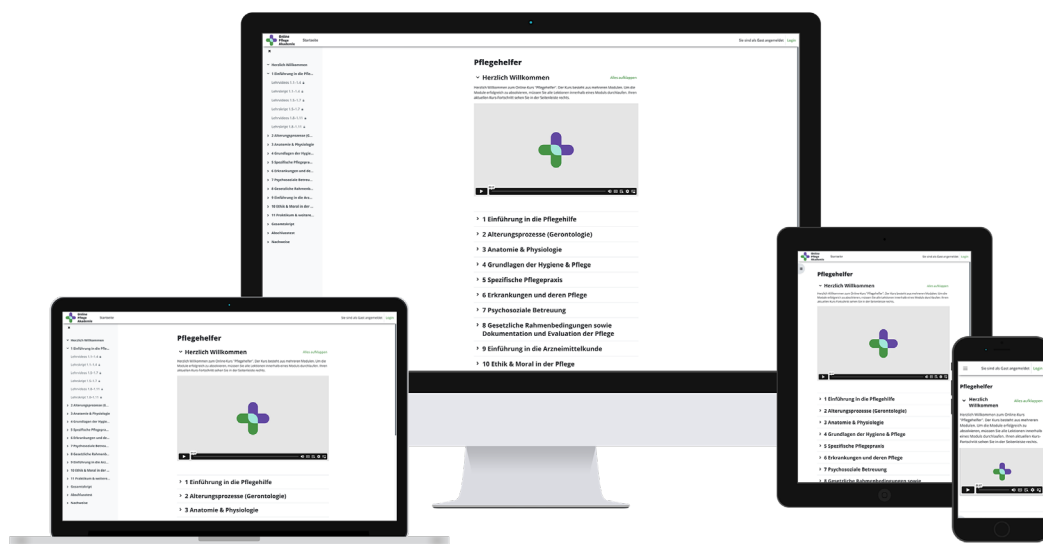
Online Pflege Akademie Startseite

Sie sind als Gast angemeldet Login

Herzlich Willkommen
1 Einführung in die Pfle...
Lehreinheit 1.1-1.4
Lehreinheit 1.1-1.4
Lehreinheit 1.5-1.7
Lehreinheit 1.5-1.7
Lehreinheit 1.5-1.7
Lehreinheit 1.8-1.11
Lehreinheit 1.8-1.11
2 Alterungsprozesse (G...
3 Anatomie & Physiologie
4 Grundlagen der Hygie...
5 Spezifische Pflegepra...
6 Erkrankungen und de...
7 Psychosoziale Betreu...
8 Gesetzliche Rahmenb...
9 Einführung in die Arz...
10 Ethik & Moral in der ...
11 Praktikum & weitere...
Gesamtbeiträge
Abschlusstest
Nachweise

Pflegehelfer

Herzlich Willkommen

Alles aufklappen

Herzlich Willkommen zum Online-Kurs "Pflegehelfer". Der Kurs besteht aus mehreren Modulen. Um die Module erfolgreich zu absolvieren, müssen Sie alle Lektionen innerhalb eines Moduls durchlaufen. Ihren aktuellen Kurs-Fortschritt sehen Sie in der Seitenleiste rechts.

1 Einführung in die Pflegehilfe
2 Alterungsprozesse (Gerontologie)
3 Anatomie & Physiologie
4 Grundlagen der Hygiene & Pflege
5 Spezifische Pflegepraxis
6 Erkrankungen und deren Pflege
7 Psychosoziale Betreuung
8 Gesetzliche Rahmenbedingungen sowie Dokumentation und Evaluation der Pflege
9 Einführung in die Arzneimittelkunde
10 Ethik & Moral in der Pflege